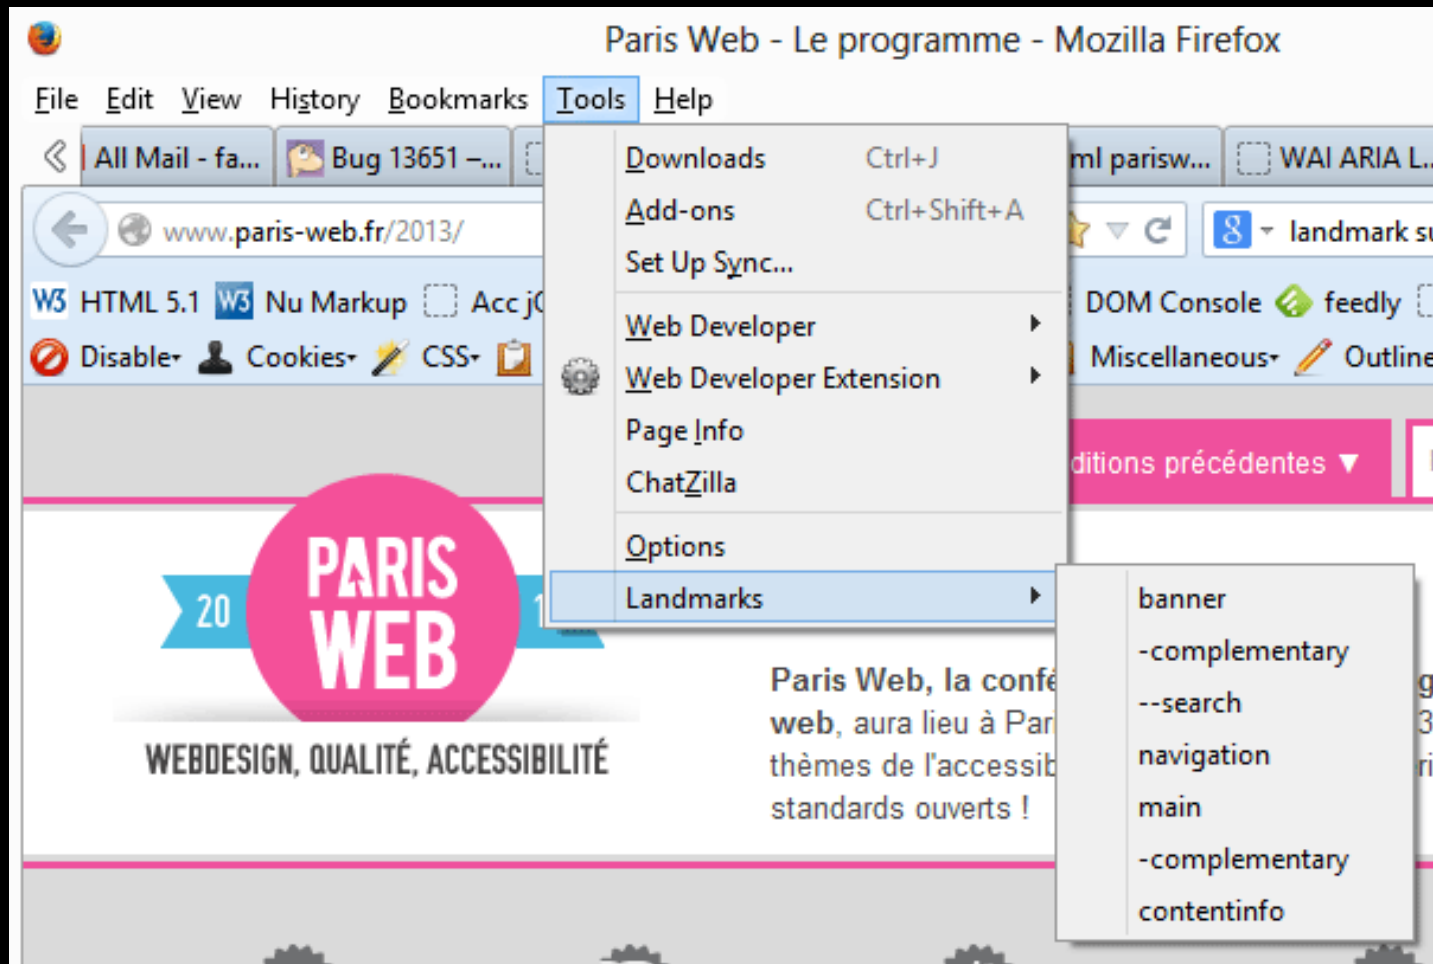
Paris Web - Le programme - Mozilla Firefox

File Edit View History Bookmarks Tools Help

All Mail - fa... Bug 13651 –... ml parisw... WAI ARIA L...

www.paris-web.fr/2013/

landmark su

HTML 5.1 Nu Markup Acc j DOM Console feedly

Disable Cookies CSS Miscellaneous Outline

Downloads Ctrl+J
Add-ons Ctrl+Shift+A
Set Up Sync...
Web Developer
Web Developer Extension
Page Info
ChatZilla
Options
Landmarks

banner
-complementary
--search
navigation
main
-complementary
contentinfo

ditions précédentes ▼

20 PARIS WEB 1

WEBDESIGN, QUALITÉ, ACCESSIBILITÉ

Paris Web, la confé
web, aura lieu à Par
thèmes de l'accessib
standards ouverts !